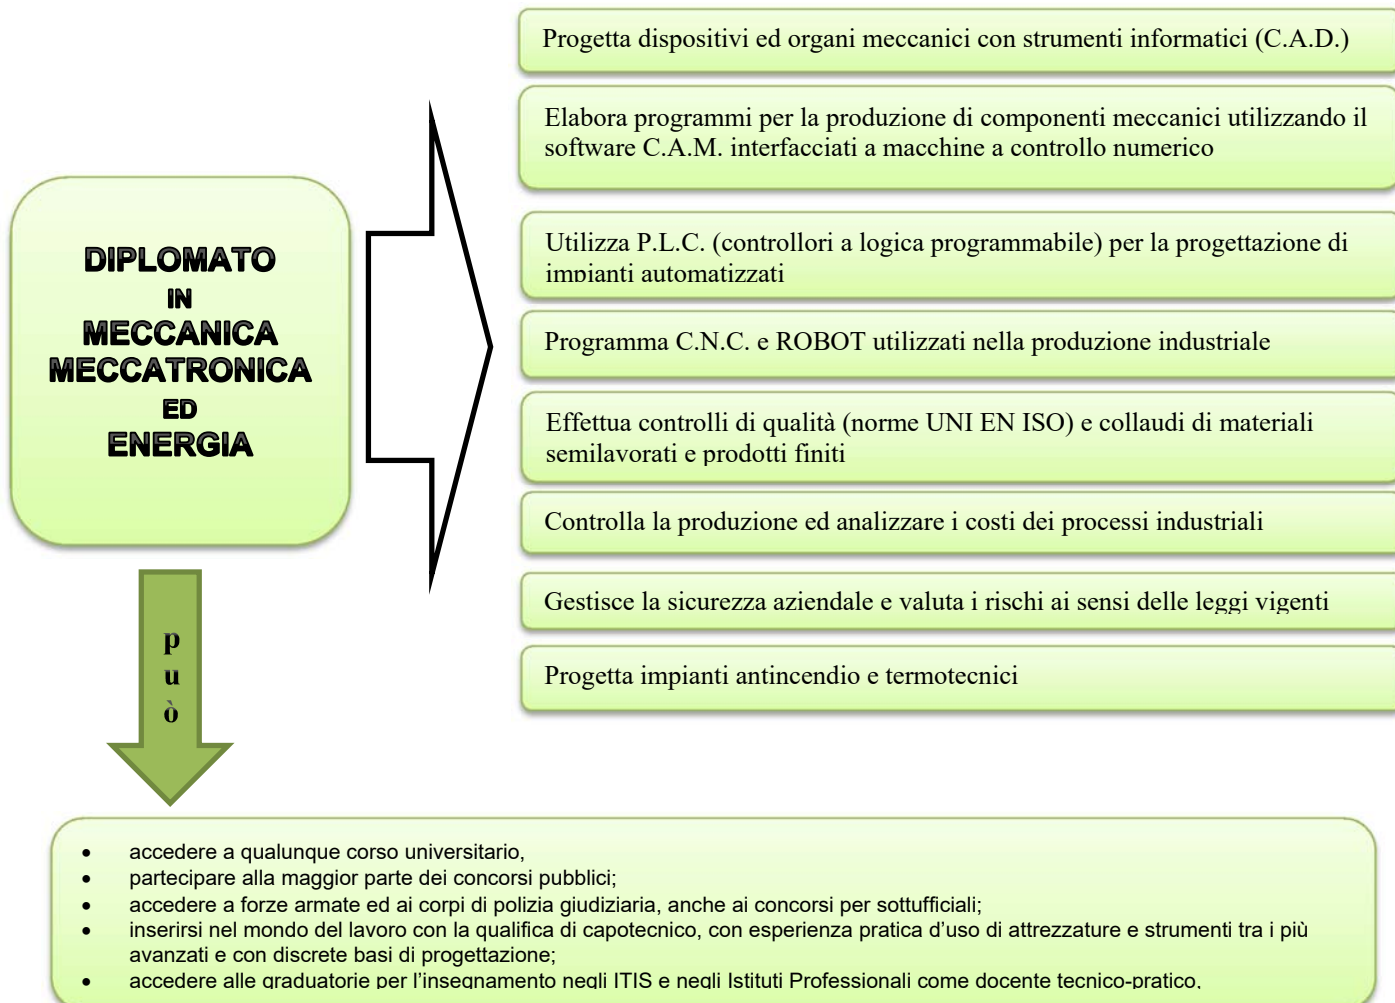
DIPLOMATO
IN
MECCANICA
MECCATRONICA
ED
ENERGIA

Progetta dispositivi ed organi meccanici con strumenti informatici (C.A.D.)

Elabora programmi per la produzione di componenti meccanici utilizzando il software C.A.M. interfacciati a macchine a controllo numerico

Utilizza P.L.C. (controllori a logica programmabile) per la progettazione di impianti automatizzati

Programma C.N.C. e ROBOT utilizzati nella produzione industriale

Effettua controlli di qualità (norme UNI EN ISO) e collaudi di materiali semilavorati e prodotti finiti

Controlla la produzione ed analizzare i costi dei processi industriali

Gestisce la sicurezza aziendale e valuta i rischi ai sensi delle leggi vigenti

Progetta impianti antincendio e termotecnici

p
u
ò

- accedere a qualunque corso universitario,
- partecipare alla maggior parte dei concorsi pubblici;
- accedere a forze armate ed ai corpi di polizia giudiziaria, anche ai concorsi per sottufficiali;
- inserirsi nel mondo del lavoro con la qualifica di capotecnico, con esperienza pratica d'uso di attrezzature e strumenti tra i più avanzati e con discrete basi di progettazione;
- accedere alle graduatorie per l'insegnamento negli ITIS e negli Istituti Professionali come docente tecnico-pratico,